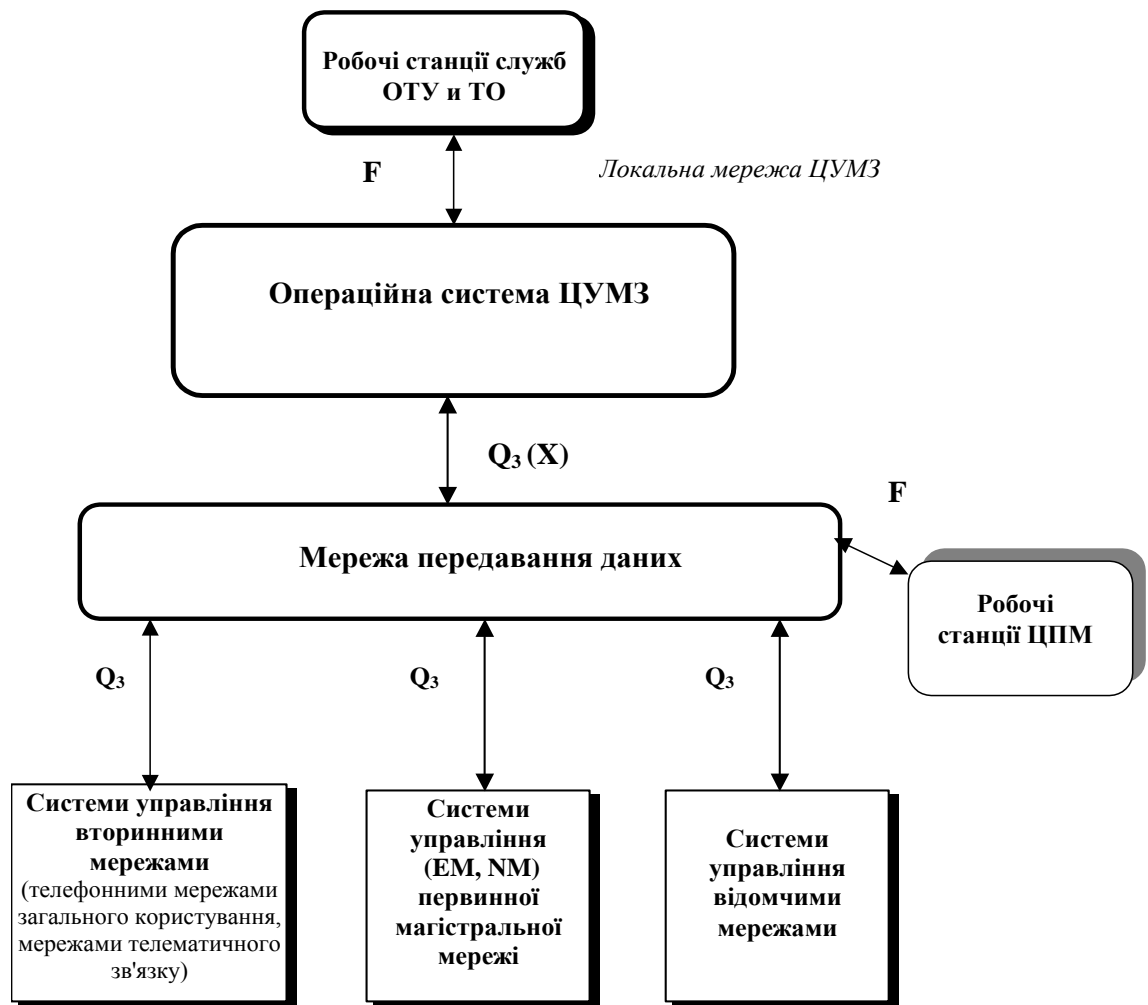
Робочі станції служб ОТУ и ТО

F

Локальна мережа ЦУМЗ

Операційна система ЦУМЗ

$Q_3$ (X)

F

Мережа передавання даних

Робочі станції ЦПМ

$Q_3$

$Q_3$

$Q_3$

Системи управління вторинними мережами (телефонними мережами загального користування, мережами телематичного зв'язку)

Системи управління (EM, NM) первинної магістральної мережі

Системи управління відомчими мережами